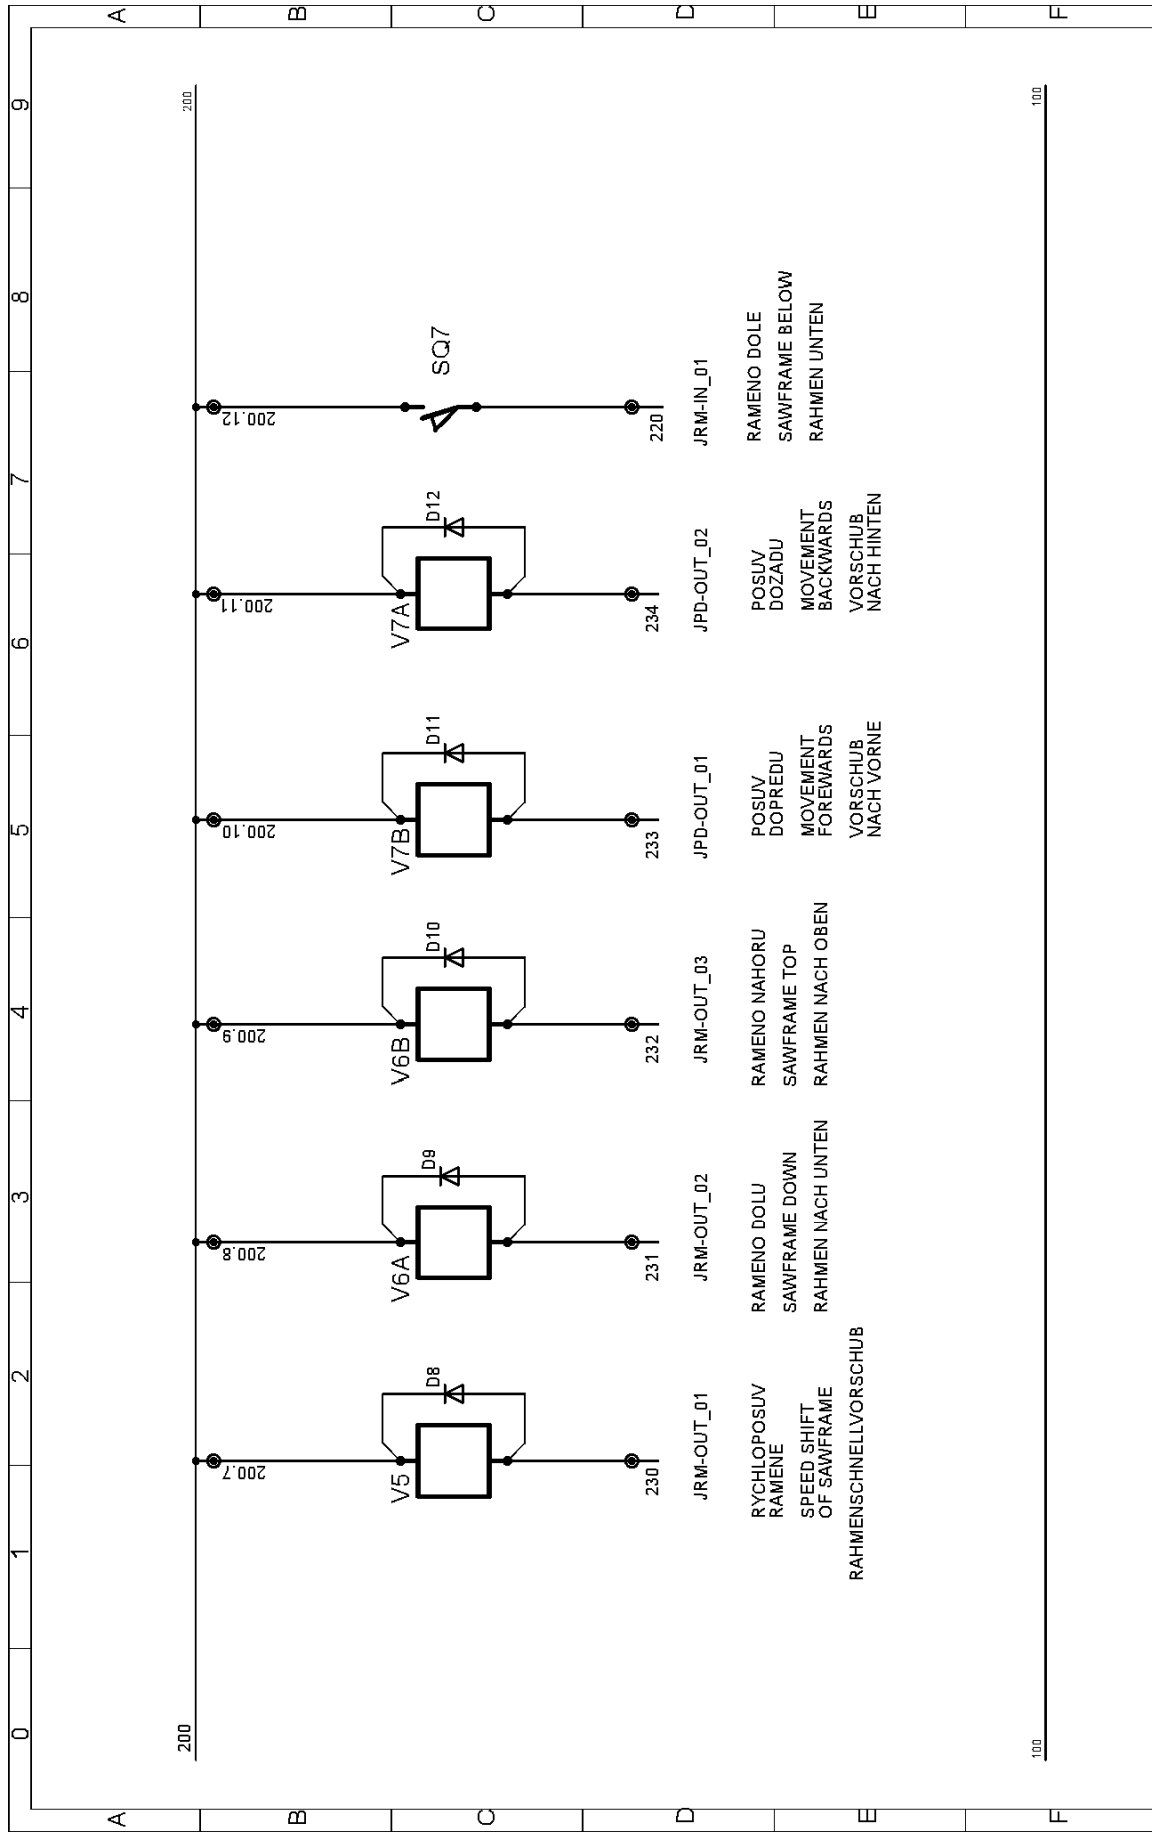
A B C D E F

9 8 7 6 5 4 3 2 1 0

200

100

200.7
V5
D8
230
JRM-OUT_01
RYCHLOPOSUV RAMENE
SPEED SHIFT OF SAWFRAME
RAHMENSCHNELLVORSCHUB

200.8
V6A
D9
231
JRM-OUT_02
RAMENO DOLU
SAWFRAME DOWN
RAHMEN NACH UNTEN

200.9
V6B
D10
232
JRM-OUT_03
RAMENO NAHORU
SAWFRAME TOP
RAHMEN NACH OBEN

200.10
V7B
D11
233
JPD-OUT_01
POSUV DOPREDU
MOVEMENT FOREWARDS
VORSCHUB NACH VORNE

200.11
V7A
D12
234
JPD-OUT_02
POSUV DOZADU
MOVEMENT BACKWARDS
VORSCHUB NACH HINTEN

200.12
SQ7
220
JRM-IN_01
RAMENO DOLE
SAWFRAME BELOW
RAHMEN UNTEN

200

100

A B C D E F